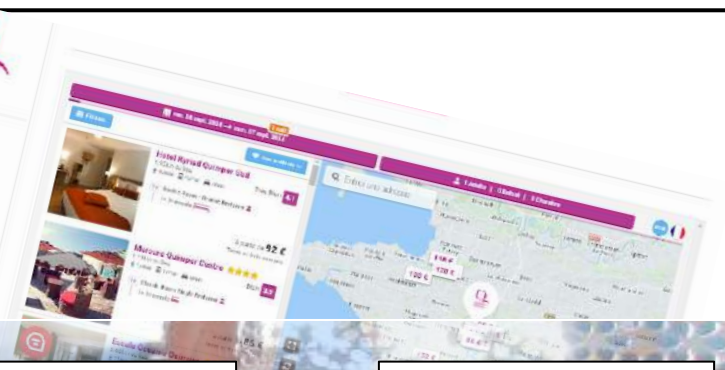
Filtres

mer. 26 sept. 2024 → mer. 27 sept. 2024

1 nuit

Hotel Kyriad Quimper Sud

Mercure Quimper Centre ★★★★

À partir de 92 €

8.7

Entrez une adresse

1 Adulte | 0 Enfant | 1 Chambre

118 €

170 €

100 €

84 €